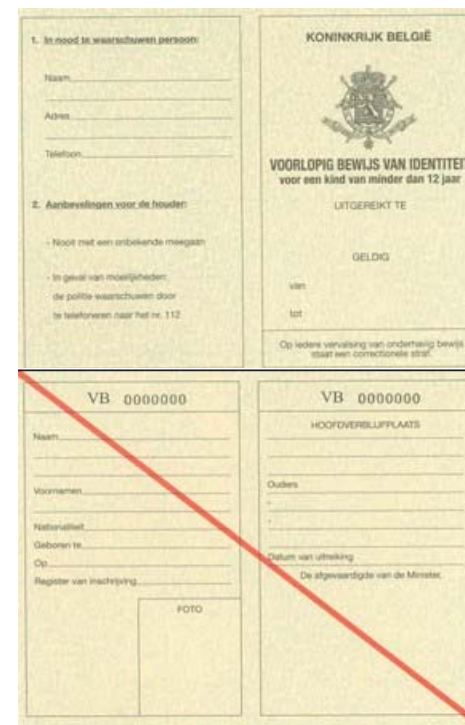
1. In nood te waarschuwen persoon:

Naam

Adres

Telefoon

2. Aanbevelingen voor de houder:

- Nooit met een onbekende meegaan

- In geval van moeilijkheden: de politie waarschuwen door te telefoneren naar het nr. 112

KONINKRIJK BELGIË

VOORLOPIG BEWIJS VAN IDENTITEI
voor een kind van minder dan 12 jaar

UITGEREIKT TE

GELDIG

van

tot

Op iedere vervalsing van onderhavig bewijs staat een correctionele straf.

VB 0000000

Naam

Voornamen

Nationaliteit

Geboren te

Op

Register van inschrijving

FOTO

VB 0000000

HOOFDVERBLIJFPLAATS

Ouders

Datum van uitreiking

De afgevaardigde van de Minister,